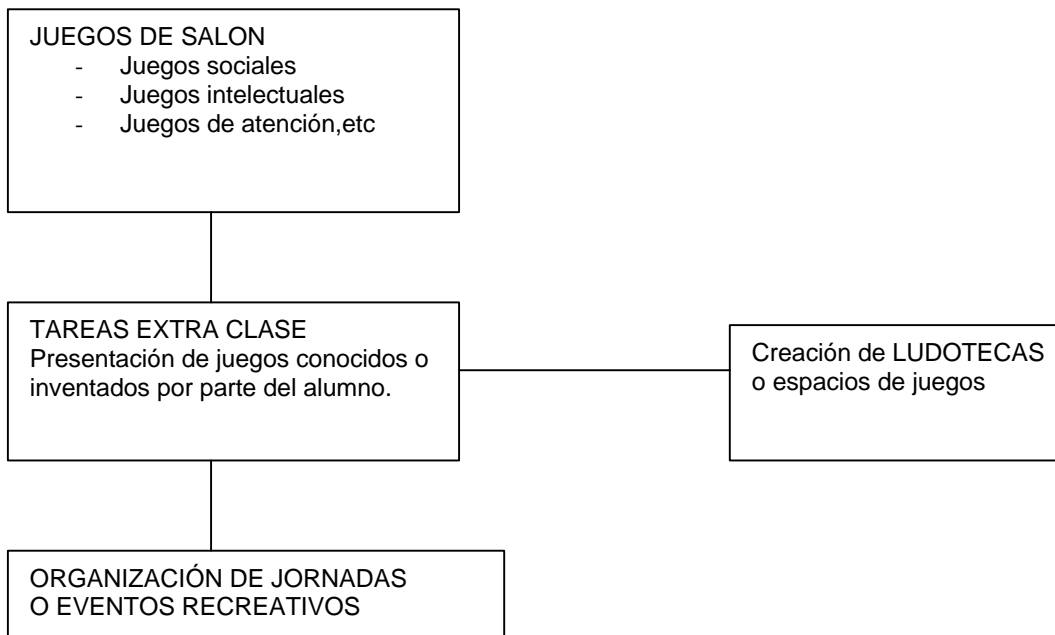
JUEGOS DE SALON
- Juegos sociales
- Juegos intelectuales
- Juegos de atención,etc

TAREAS EXTRA CLASE
Presentación de juegos conocidos o inventados por parte del alumno.

Creación de LUDOTECAS o espacios de juegos

ORGANIZACIÓN DE JORNADAS O EVENTOS RECREATIVOS